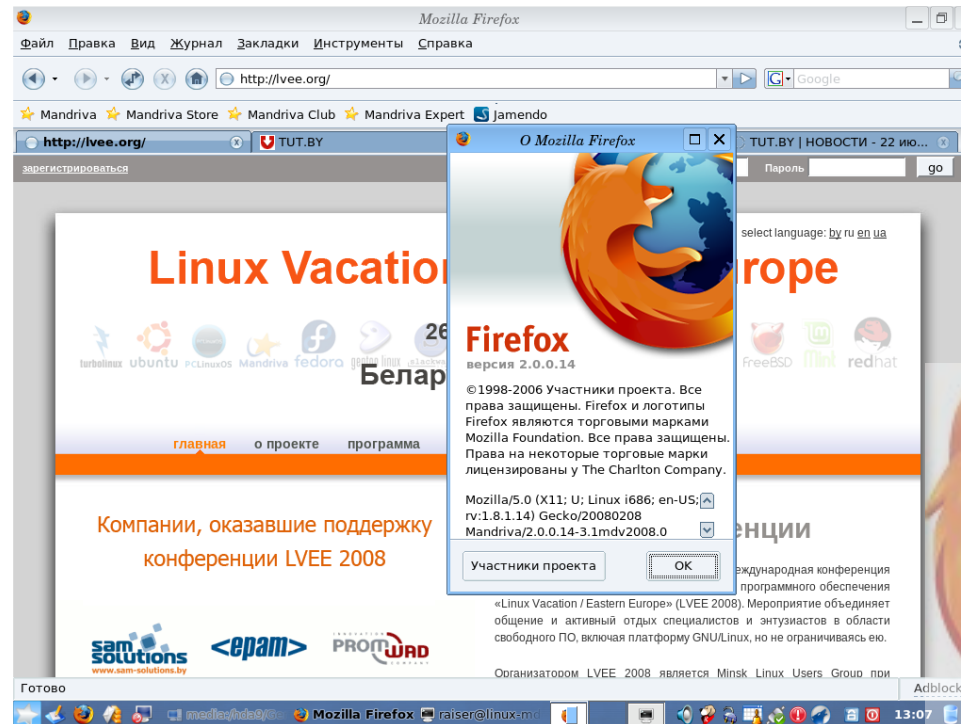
Mozilla Firefox

Файл Правка Вид Журнал Закладки Инструменты Справка

http://lvee.org/

Google

Mandriva Mandriva Store Mandriva Club Mandriva Expert Jamendo

http://lvee.org/ TUT.BY TUT.BY | НОВОСТИ - 22 ию...

зарегистрироваться Пароль go

select language: by ru en ua

Linux Vacatio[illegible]rope

turbolinux ubuntu PCLinuxOS Mandriva fedora gentoo linux slackware 26 FreeBSD Mint redhat

Белар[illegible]

главная о проекте программа

Компании, оказавшие поддержку конференции LVEE 2008

sam solutions www.sam-solutions.by <epam> PROMWAD

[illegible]енции

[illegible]еждународная конференция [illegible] программного обеспечения «Linux Vacation / Eastern Europe» (LVEE 2008). Мероприятие объединяет общение и активный отдых специалистов и энтузиастов в области свободного ПО, включая платформу GNU/Linux, но не ограничиваясь ею.

Организатором LVEE 2008 является Minsk Linux Users Group при

О Mozilla Firefox

Firefox
версия 2.0.0.14

©1998-2006 Участники проекта. Все права защищены. Firefox и логотипы Firefox являются торговыми марками Mozilla Foundation. Все права защищены. Права на некоторые торговые марки лицензированы у The Charlton Company.

Mozilla/5.0 (X11; U; Linux i686; en-US; rv:1.8.1.14) Gecko/20080208 Mandriva/2.0.0.14-3.1mdv2008.0

Участники проекта OK

Готово

Adblock

media/hda9/D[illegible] Mozilla Firefox raiser@linux-m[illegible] 13:07